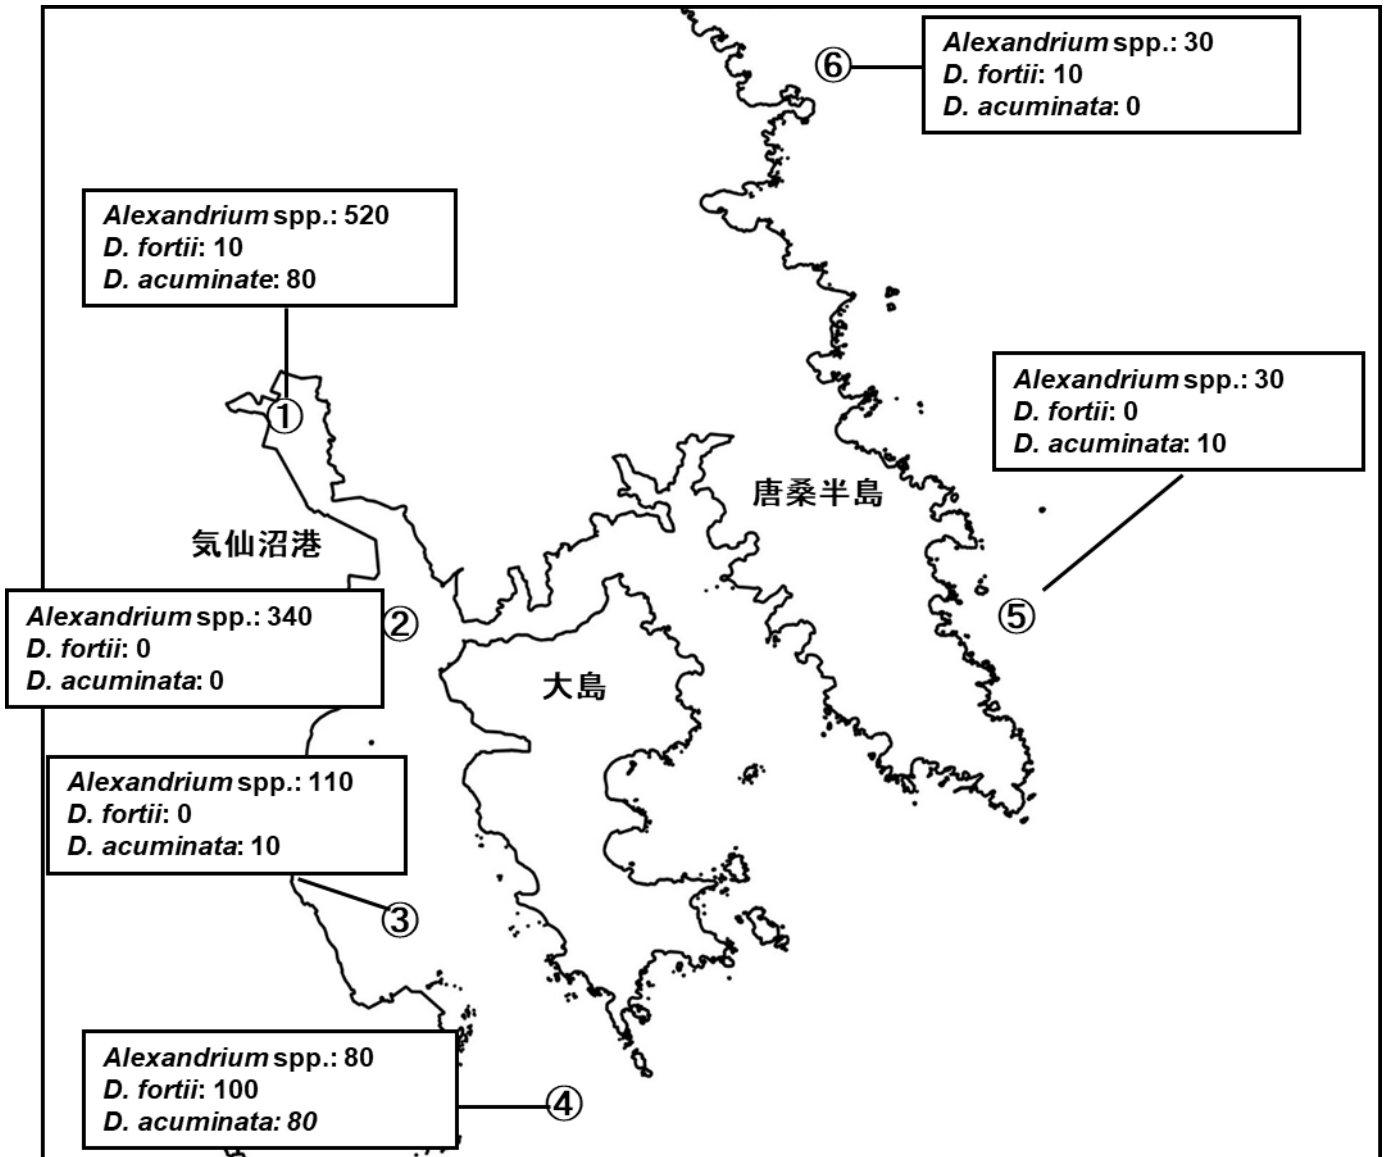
⑥
Alexandrium spp.: 30
D. fortii: 10
D. acuminata: 0

Alexandrium spp.: 520
D. fortii: 10
D. acuminate: 80

①

Alexandrium spp.: 30
D. fortii: 0
D. acuminata: 10

唐桑半島

気仙沼港

⑤

Alexandrium spp.: 340
D. fortii: 0
D. acuminata: 0

②

大島

Alexandrium spp.: 110
D. fortii: 0
D. acuminata: 10

③

Alexandrium spp.: 80
D. fortii: 100
D. acuminata: 80

④